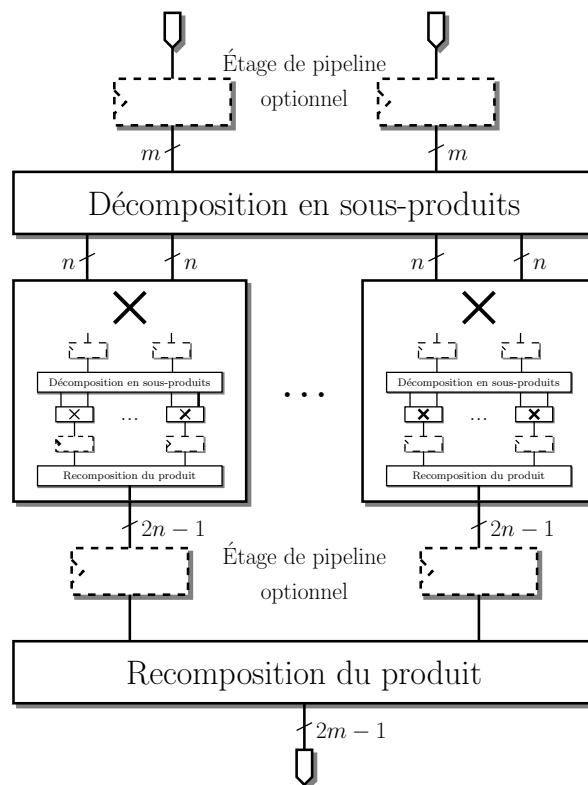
Étage de pipeline optionnel

$m$

$m$

Décomposition en sous-produits

$n$

$n$

$n$

$n$

$\times$

Décomposition en sous-produits

$\times$

...

$\times$

Recomposition du produit

...

$\times$

Décomposition en sous-produits

$\times$

...

$\times$

Recomposition du produit

$2n-1$

$2n-1$

Étage de pipeline optionnel

Recomposition du produit

$2m-1$